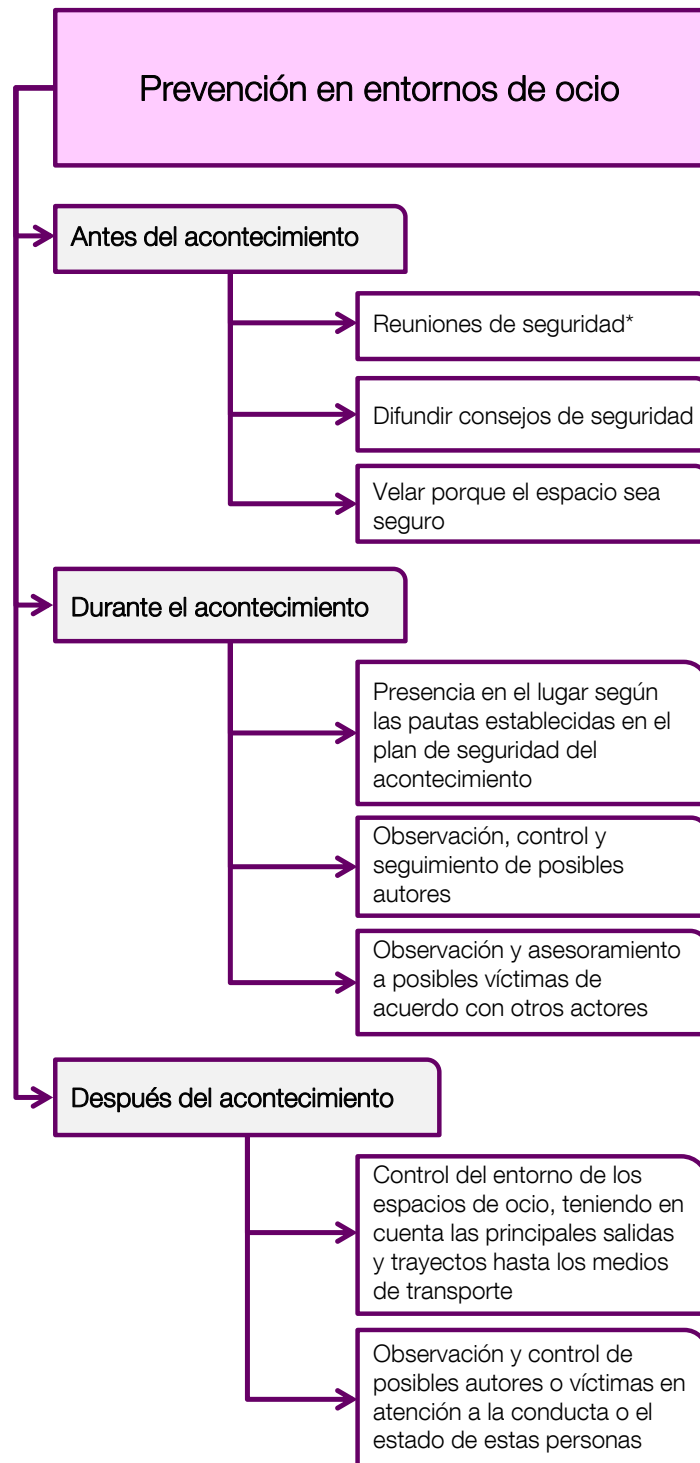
Prevención en entornos de ocio

Antes del acontecimiento

Reuniones de seguridad*

Difundir consejos de seguridad

Velar porque el espacio sea seguro

Durante el acontecimiento

Presencia en el lugar según las pautas establecidas en el plan de seguridad del acontecimiento

Observación, control y seguimiento de posibles autores

Observación y asesoramiento a posibles víctimas de acuerdo con otros actores

Después del acontecimiento

Control del entorno de los espacios de ocio, teniendo en cuenta las principales salidas y trayectos hasta los medios de transporte

Observación y control de posibles autores o víctimas en atención a la conducta o el estado de estas personas